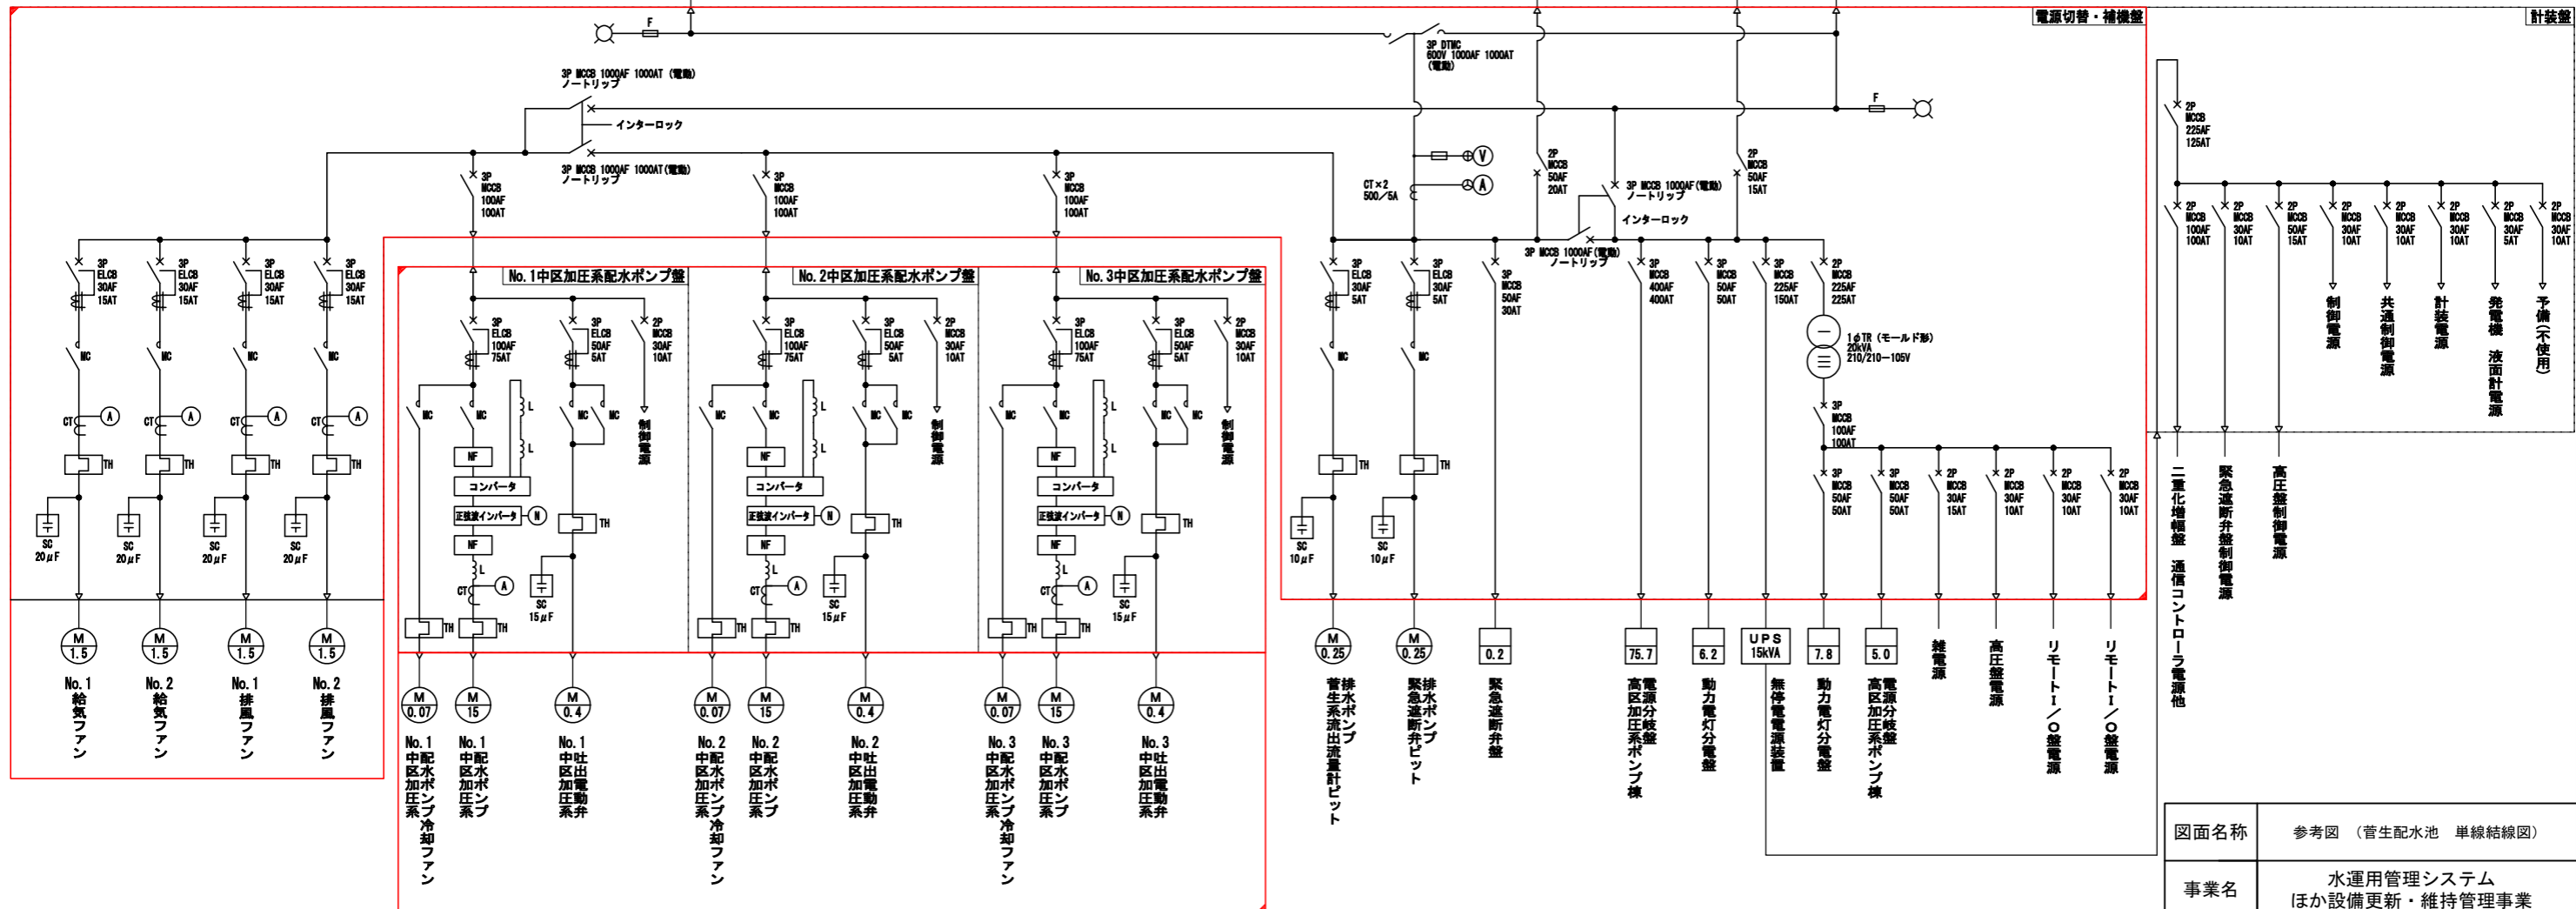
電源切替・補機盤

計装盤

F

3P DTMC 600V 1000AF 1000AT (電動)

3P MCCB 1000AF 1000AT (電動) ノートリップ

インターロック

3P MCCB 1000AF 1000AT(電動) ノートリップ

F

2P MCCB 225AF 125AT

3P MCCB 100AF 100AT

3P MCCB 100AF 100AT

3P MCCB 100AF 100AT

CT×2 500／5A

V

A

2P MCCB 50AF 20AT

3P MCCB 1000AF(電動) ノートリップ

インターロック

2P MCCB 50AF 15AT

3P MCCB 1000AF(電動) ノートリップ

2P MCCB 100AF 100AT

2P MCCB 30AF 10AT

2P MCCB 50AF 15AT

2P MCCB 30AF 10AT

2P MCCB 30AF 10AT

2P MCCB 30AF 10AT

2P MCCB 30AF 5AT

2P MCCB 30AF 10AT

制御電源

共通制御電源

計装電源

発電機 液面計電源

予備(不使用)

3P ELCB 30AF 15AT

3P ELCB 30AF 15AT

3P ELCB 30AF 15AT

3P ELCB 30AF 15AT

MC MC MC MC

CT A CT A CT A CT A

TH TH TH TH

SC 20μF SC 20μF SC 20μF SC 20μF

M 1.5 M 1.5 M 1.5 M 1.5

No. 1 給気ファン

No. 2 給気ファン

No. 1 排風ファン

No. 2 排風ファン

No. 1中区加圧系配水ポンプ盤

No. 2中区加圧系配水ポンプ盤

No. 3中区加圧系配水ポンプ盤

3P ELCB 100AF 75AT

3P ELCB 50AF 5AT

2P MCCB 30AF 10AT

MC MC L L MC MC

制御電源

NF

コンバータ

正弦波インバータ M

NF

CT L A

TH

SC 15μF

TH TH

M 0.07

M 15

M 0.4

No. 1 中区加圧系配水ポンプ冷却ファン

No. 1 中区加圧系配水ポンプ

No. 1 中区吐出加圧系電動弁

No. 2 中区加圧系配水ポンプ冷却ファン

No. 2 中区加圧系配水ポンプ

No. 2 中区吐出加圧系電動弁

No. 3 中区加圧系配水ポンプ冷却ファン

No. 3 中区加圧系配水ポンプ

No. 3 中区吐出加圧系電動弁

3P ELCB 30AF 5AT

3P ELCB 30AF 5AT

3P MCCB 50AF 30AT

3P MCCB 400AF 400AT

3P MCCB 50AF 50AT

3P MCCB 225AF 150AT

2P MCCB 225AF 225AT

1φTR (モールド形) 20kVA 210/210−105V

3P MCCB 100AF 100AT

3P MCCB 50AF 50AT

3P MCCB 50AF 50AT

2P MCCB 30AF 15AT

2P MCCB 30AF 10AT

2P MCCB 30AF 10AT

2P MCCB 30AF 10AT

MC MC

TH TH

SC 10μF SC 10μF

M 0.25

M 0.25

0.2

75.7

6.2

UPS 15kVA

7.8

5.0

排水ポンプ 管生系流出流量計ピット

排水ポンプ 緊急遮断弁ピット

緊急遮断弁

高区加圧系ポンプ棟 電源分岐盤

動力電灯分電盤

無停電電源装置

動力電灯分電盤

高区加圧系ポンプ棟 電源分岐盤

雑電源

高圧盤電源

リモートI／O盤電源

リモートI／O盤電源

二重化増幅盤 通信コントローラ電源他

緊急遮断弁盤制御電源

高圧盤制御電源

図面名称

参考図 (菅生配水池 単線結線図)

事業名

水運用管理システム ほか設備更新・維持管理事業